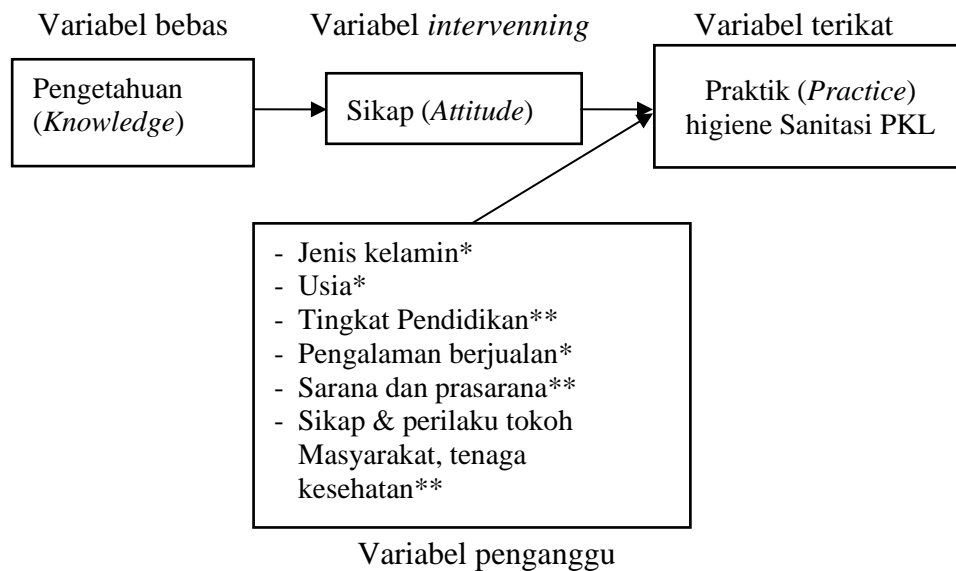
Variabel bebas

Pengetahuan (*Knowledge*)

Variabel *intervenning*

Sikap (*Attitude*)

Variabel terikat

Praktik (*Practice*) higiene Sanitasi PKL

- Jenis kelamin*
- Usia*
- Tingkat Pendidikan**
- Pengalaman berjualan*
- Sarana dan prasarana**
- Sikap & perilaku tokoh Masyarakat, tenaga kesehatan**

Variabel penganggu